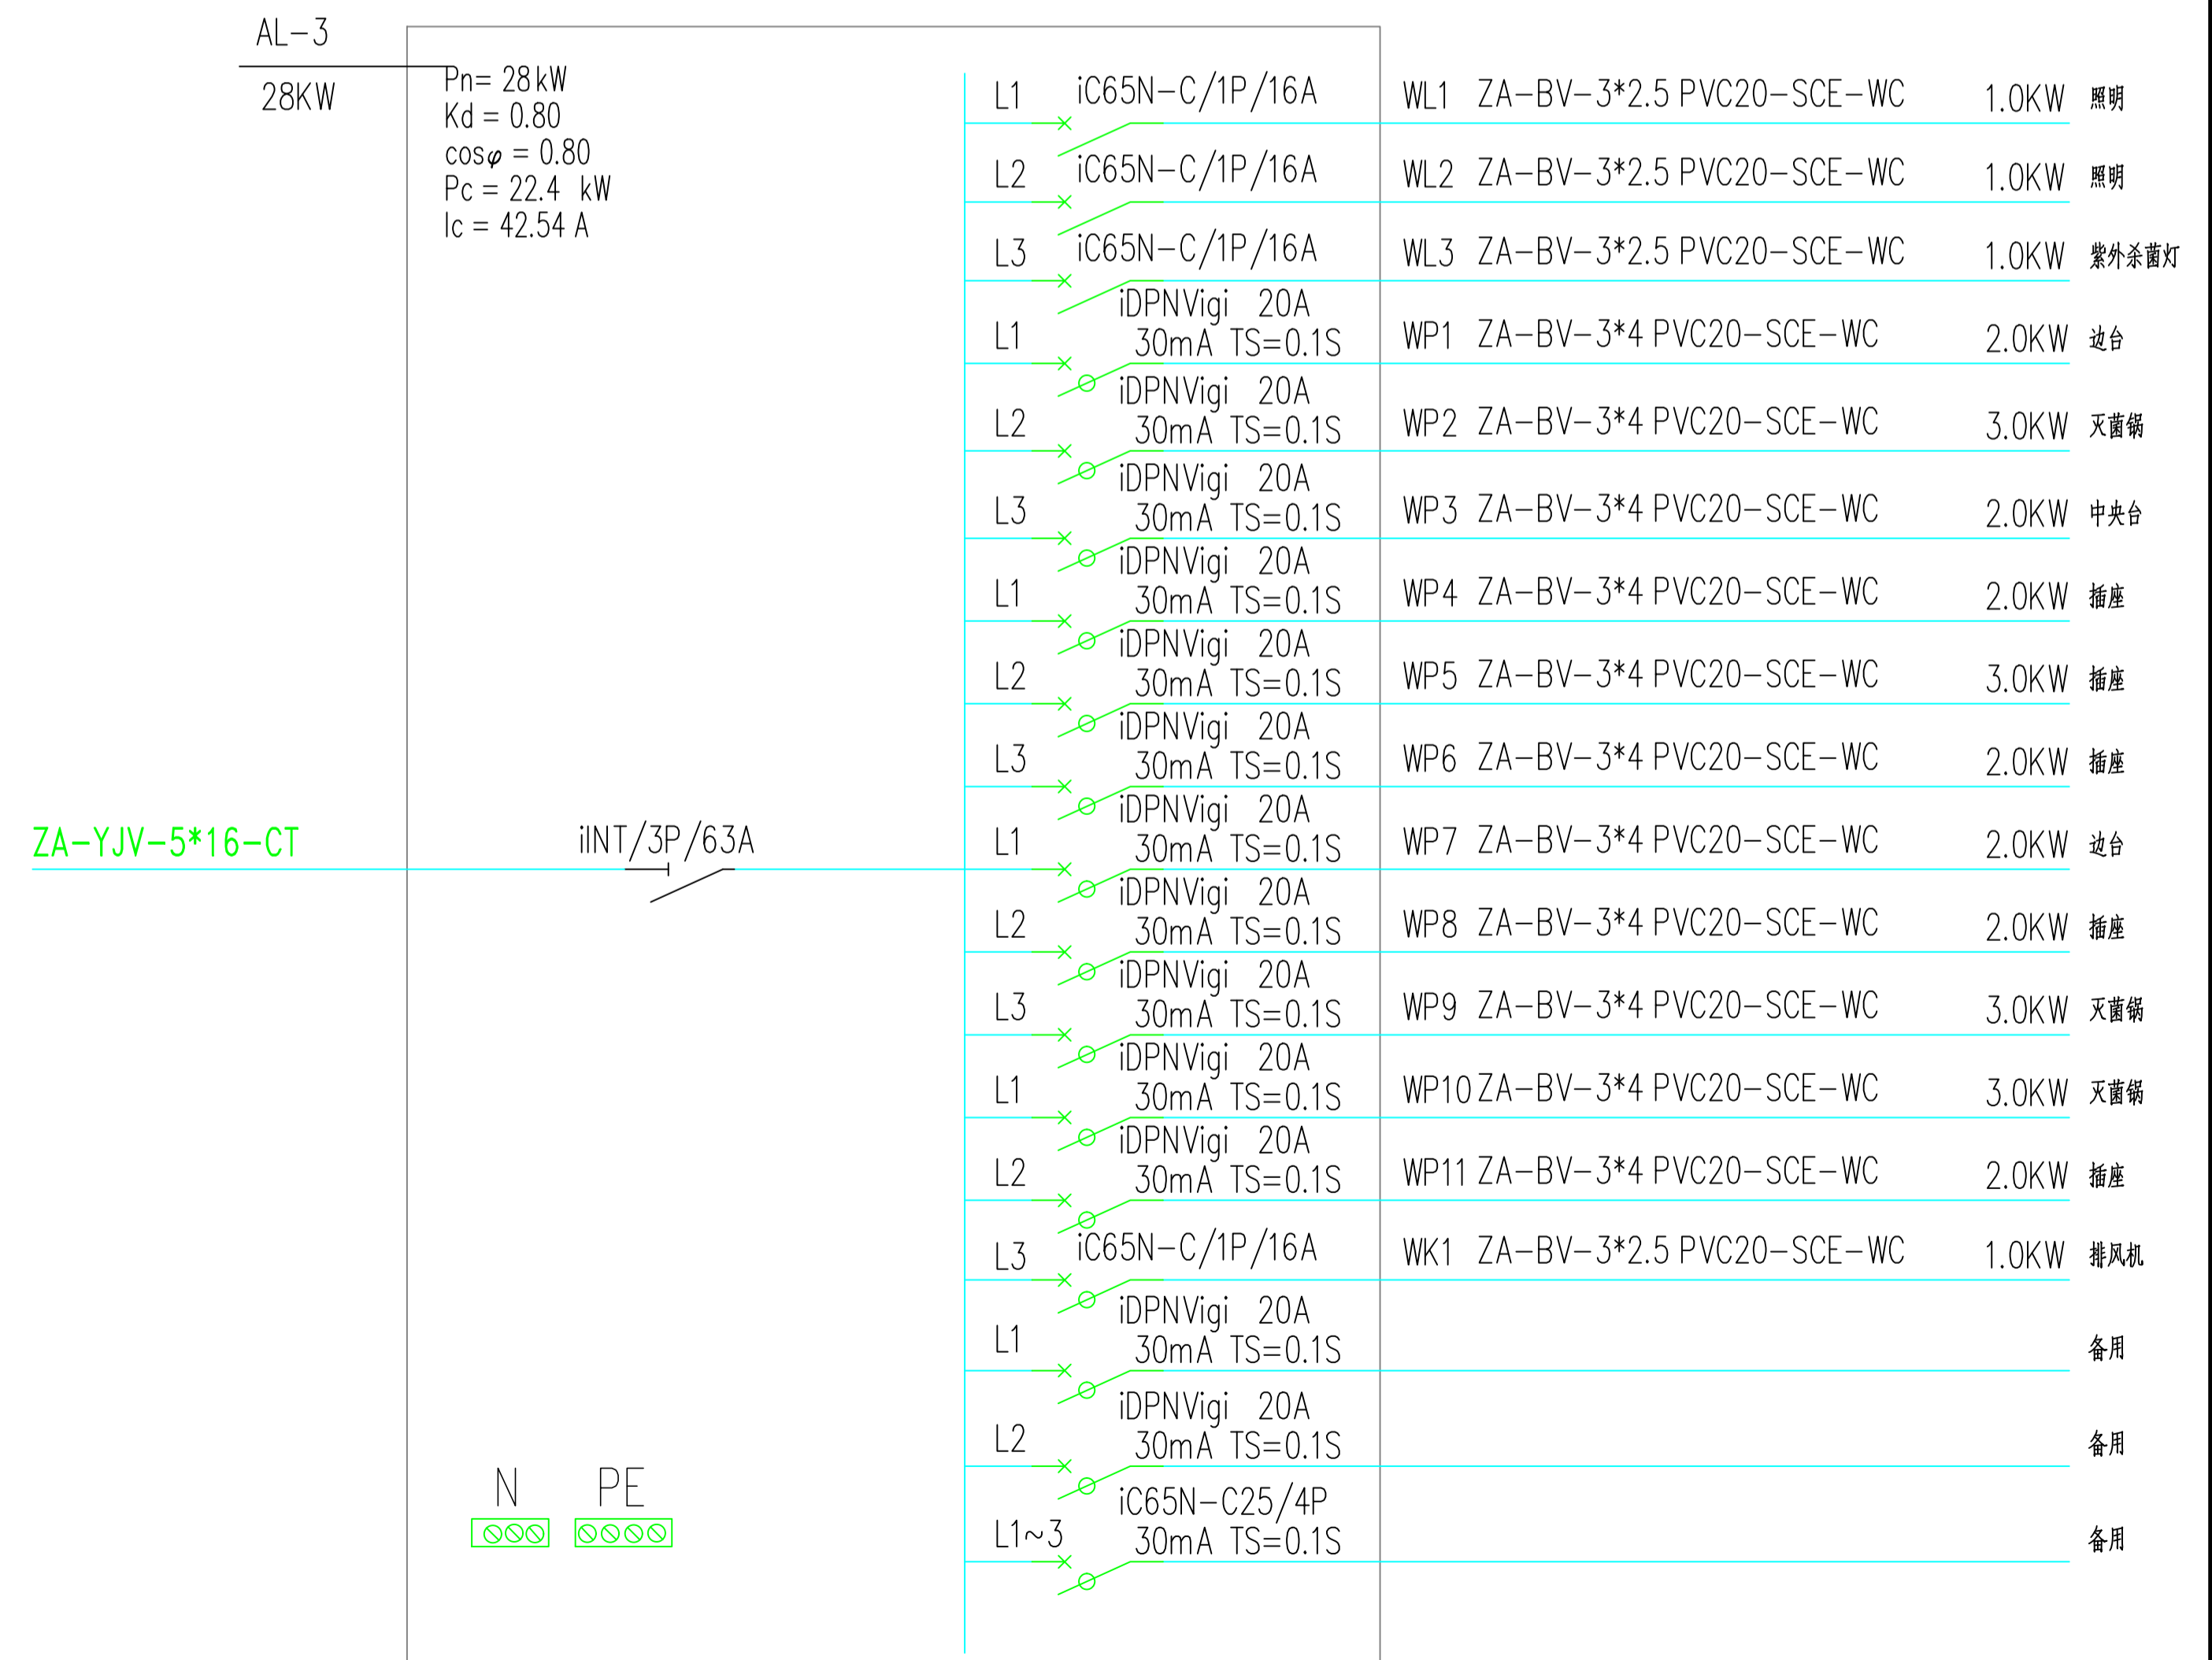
AL-3

28KW

Pn= 28 kW
Kd = 0.80
cos$\varphi$ = 0.80
Pc = 22.4 kW
Ic = 42.54 A

ZA-YJV-5*16-CT

iINT/3P/63A

L1 iC65N-C/1P/16A WL1 ZA-BV-3*2.5 PVC20-SCE-WC 1.0KW 照明

L2 iC65N-C/1P/16A WL2 ZA-BV-3*2.5 PVC20-SCE-WC 1.0KW 照明

L3 iC65N-C/1P/16A WL3 ZA-BV-3*2.5 PVC20-SCE-WC 1.0KW 紫外杀菌灯

L1 iDPNVigi 20A 30mA TS=0.1S WP1 ZA-BV-3*4 PVC20-SCE-WC 2.0KW 边台

L2 iDPNVigi 20A 30mA TS=0.1S WP2 ZA-BV-3*4 PVC20-SCE-WC 3.0KW 灭菌锅

L3 iDPNVigi 20A 30mA TS=0.1S WP3 ZA-BV-3*4 PVC20-SCE-WC 2.0KW 中央台

L1 iDPNVigi 20A 30mA TS=0.1S WP4 ZA-BV-3*4 PVC20-SCE-WC 2.0KW 插座

L2 iDPNVigi 20A 30mA TS=0.1S WP5 ZA-BV-3*4 PVC20-SCE-WC 3.0KW 插座

L3 iDPNVigi 20A 30mA TS=0.1S WP6 ZA-BV-3*4 PVC20-SCE-WC 2.0KW 插座

L1 iDPNVigi 20A 30mA TS=0.1S WP7 ZA-BV-3*4 PVC20-SCE-WC 2.0KW 边台

L2 iDPNVigi 20A 30mA TS=0.1S WP8 ZA-BV-3*4 PVC20-SCE-WC 2.0KW 插座

L3 iDPNVigi 20A 30mA TS=0.1S WP9 ZA-BV-3*4 PVC20-SCE-WC 3.0KW 灭菌锅

L1 iDPNVigi 20A 30mA TS=0.1S WP10 ZA-BV-3*4 PVC20-SCE-WC 3.0KW 灭菌锅

L2 iDPNVigi 20A 30mA TS=0.1S WP11 ZA-BV-3*4 PVC20-SCE-WC 2.0KW 插座

L3 iC65N-C/1P/16A WK1 ZA-BV-3*2.5 PVC20-SCE-WC 1.0KW 排风机

L1 iDPNVigi 20A 30mA TS=0.1S 备用

L2 iDPNVigi 20A 30mA TS=0.1S 备用

L1~3 iC65N-C25/4P 30mA TS=0.1S 备用

N PE